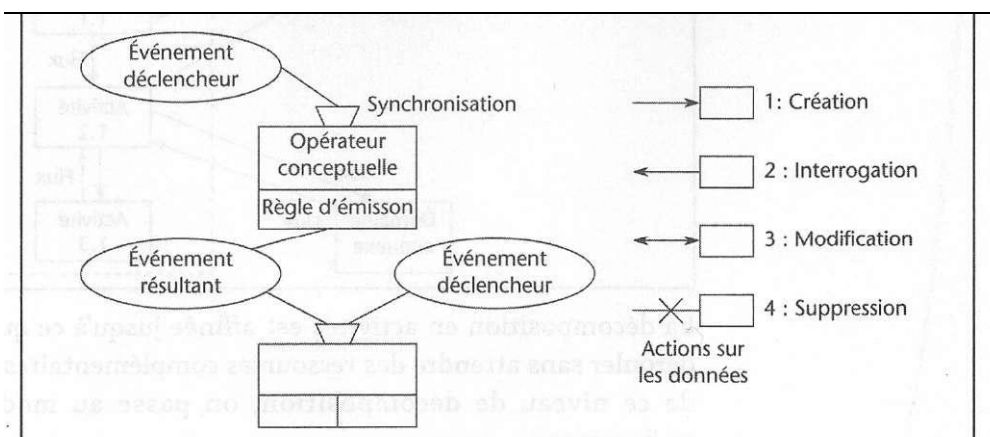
Événement déclencheur

Synchronisation

Opérateur conceptuelle

Règle d'émisson

Événement résultant

Événement déclencheur

1: Création

2 : Interrogation

3 : Modification

4 : Suppression

Actions sur les données